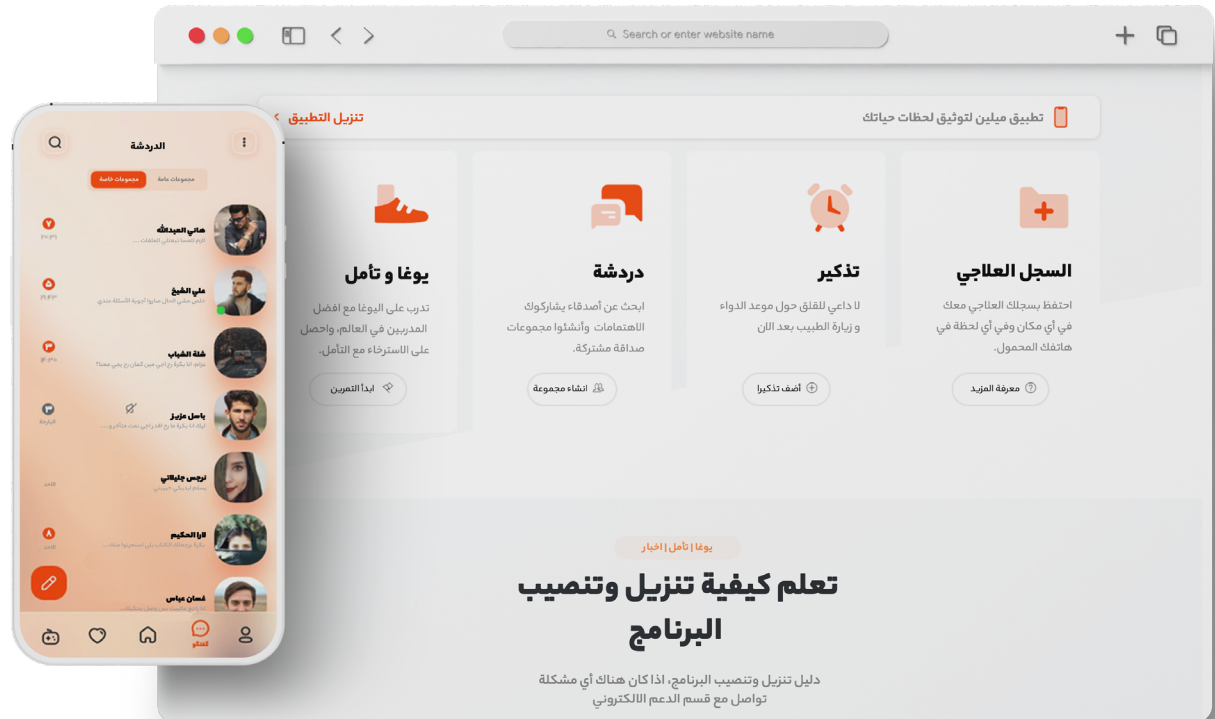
Search or enter website name

تطبيق ميلين لتوثيق لحظات حياتك

تنزيل التطبيق

السجل العلاجي

احتفظ بسجلك العلاجي معك في أي مكان وفي أي لحظة في هاتفك المحمول.

معرفة المزيد

تذكير

لا داعي للقلق حول موعد الدواء و زيارة الطبيب بعد الان

أضف تذكيرا

دردشة

ابحث عن أصدقاء يشاركوك الاهتمامات وأنشئوا مجموعات صداقة مشتركة.

انشاء مجموعة

يوغا و تأمل

تدرب على اليوغا مع افضل المدربين في العالم، واحصل على الاسترخاء مع التأمل.

ابدأ التمرين

يوغا | تأمل | اخبار

تعلم كيفية تنزيل وتنصيب البرنامج

دليل تنزيل وتنصيب البرنامج، اذا كان هناك أي مشكلة تواصل مع قسم الدعم الالكتروني

الدردشة

مجموعات عامة

مجموعات خاصة

هاني العبدالله

علي الشيخ

شلة الشباب

باسل عزيز

نرجس جيلاني

لارا الحكيم

غسان عباس

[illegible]